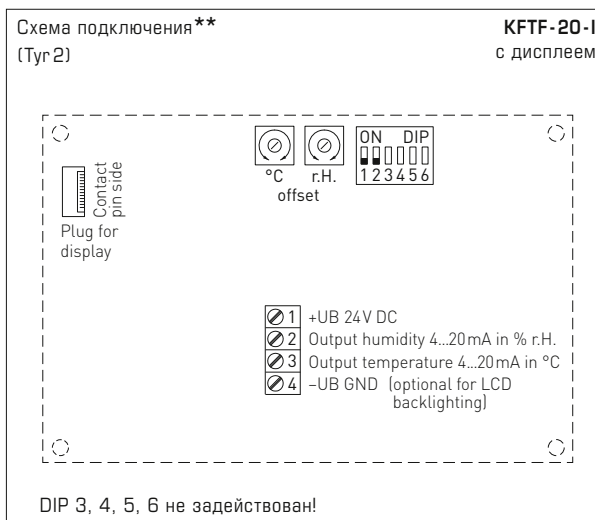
Схема подключения**
(Tyr 2)

KFTF-20-I
с дисплеем

°C
r.H.
offset

ON DIP
123456

Contact pin side

Plug for display

1 +UB 24V DC
2 Output humidity 4...20mA in % r.H.
3 Output temperature 4...20mA in °C
4 –UB GND (optional for LCD backlighting)

DIP 3, 4, 5, 6 не задействован!